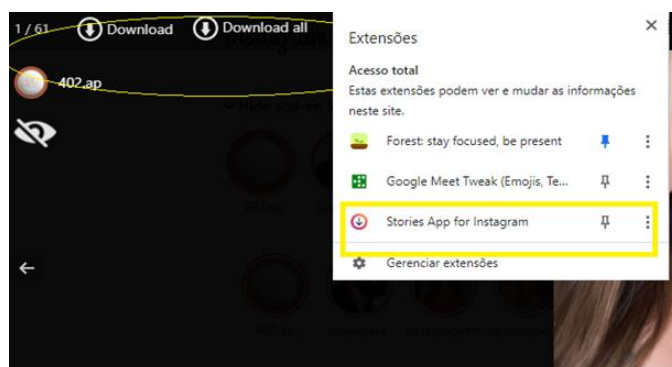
1 / 61
Download
Download all
402.ap
Hide add-on s

Extensões
Acesso total
Estas extensões podem ver e mudar as informações neste site.
Forest: stay focused, be present
Google Meet Tweak (Emojis, Te...
Stories App for Instagram
Gerenciar extensões